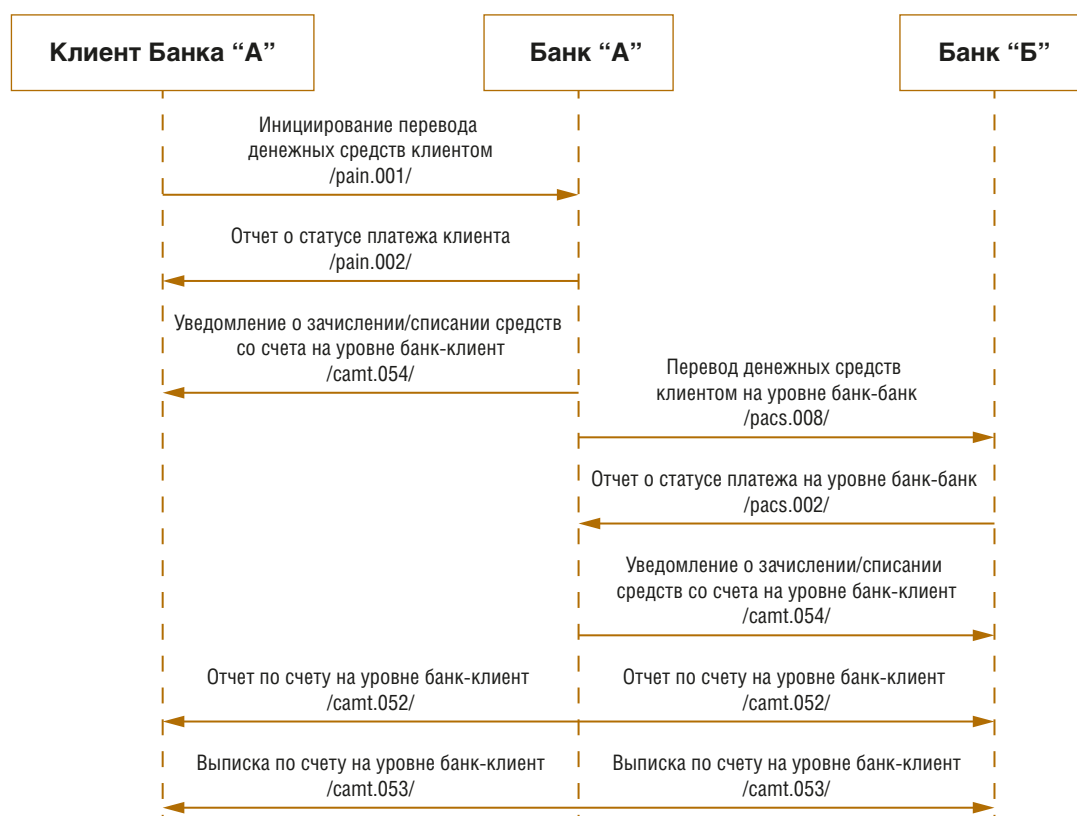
Клиент Банка “А”

Банк “А”

Банк “Б”

Инициирование перевода денежных средств клиентом /pain.001/

Отчет о статусе платежа клиента /pain.002/

Уведомление о зачислении/списании средств со счета на уровне банк-клиент /camt.054/

Перевод денежных средств клиентом на уровне банк-банк /pacs.008/

Отчет о статусе платежа на уровне банк-банк /pacs.002/

Уведомление о зачислении/списании средств со счета на уровне банк-клиент /camt.054/

Отчет по счету на уровне банк-клиент /camt.052/

Отчет по счету на уровне банк-клиент /camt.052/

Выписка по счету на уровне банк-клиент /camt.053/

Выписка по счету на уровне банк-клиент /camt.053/